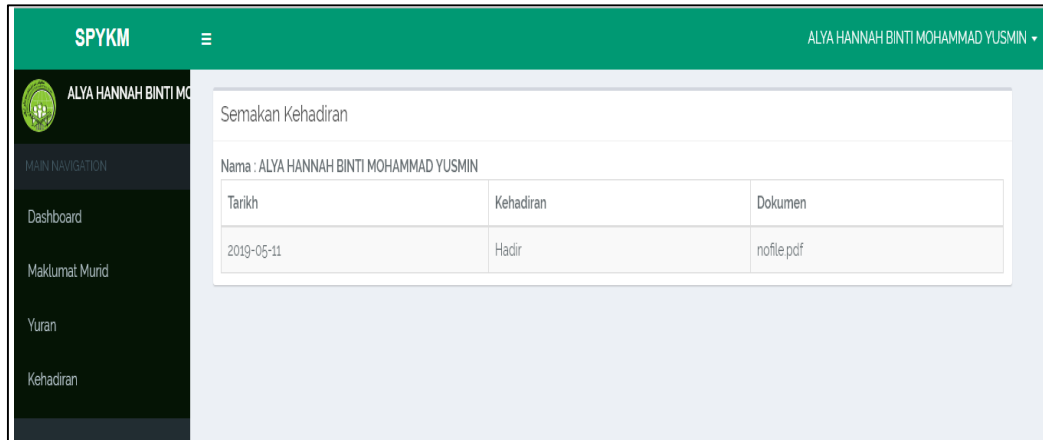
SPYKM

≡

ALYA HANNAH BINTI MOHAMMAD YUSMIN ▾

ALYA HANNAH BINTI MO

MAIN NAVIGATION

Dashboard

Maklumat Murid

Yuran

Kehadiran

Semakan Kehadiran

Nama : ALYA HANNAH BINTI MOHAMMAD YUSMIN

| Tarikh | Kehadiran | Dokumen |
|---|---|---|
| 2019-05-11 | Hadir | nofile.pdf |